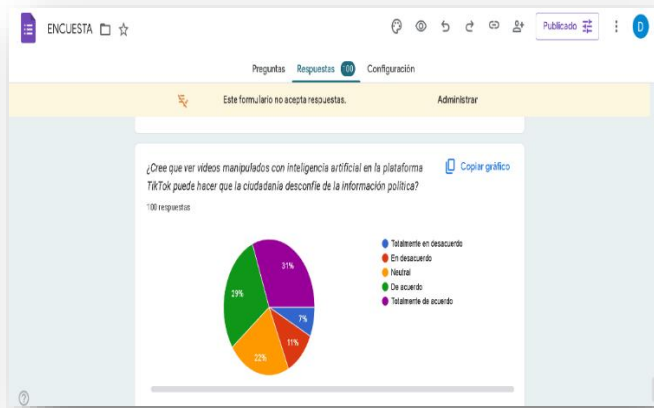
ENCUESTA

Publicado

D

Preguntas Respuestas 100 Configuración

Este formulario no acepta respuestas.

Administrar

¿Cree que ver videos manipulados con inteligencia artificial en la plataforma TikTok puede hacer que la ciudadanía desconfíe de la información política?

Copiar gráfico

100 respuestas

Totalmente en desacuerdo
En desacuerdo
Neutral
De acuerdo
Totalmente de acuerdo

31%
29%
22%
11%
7%